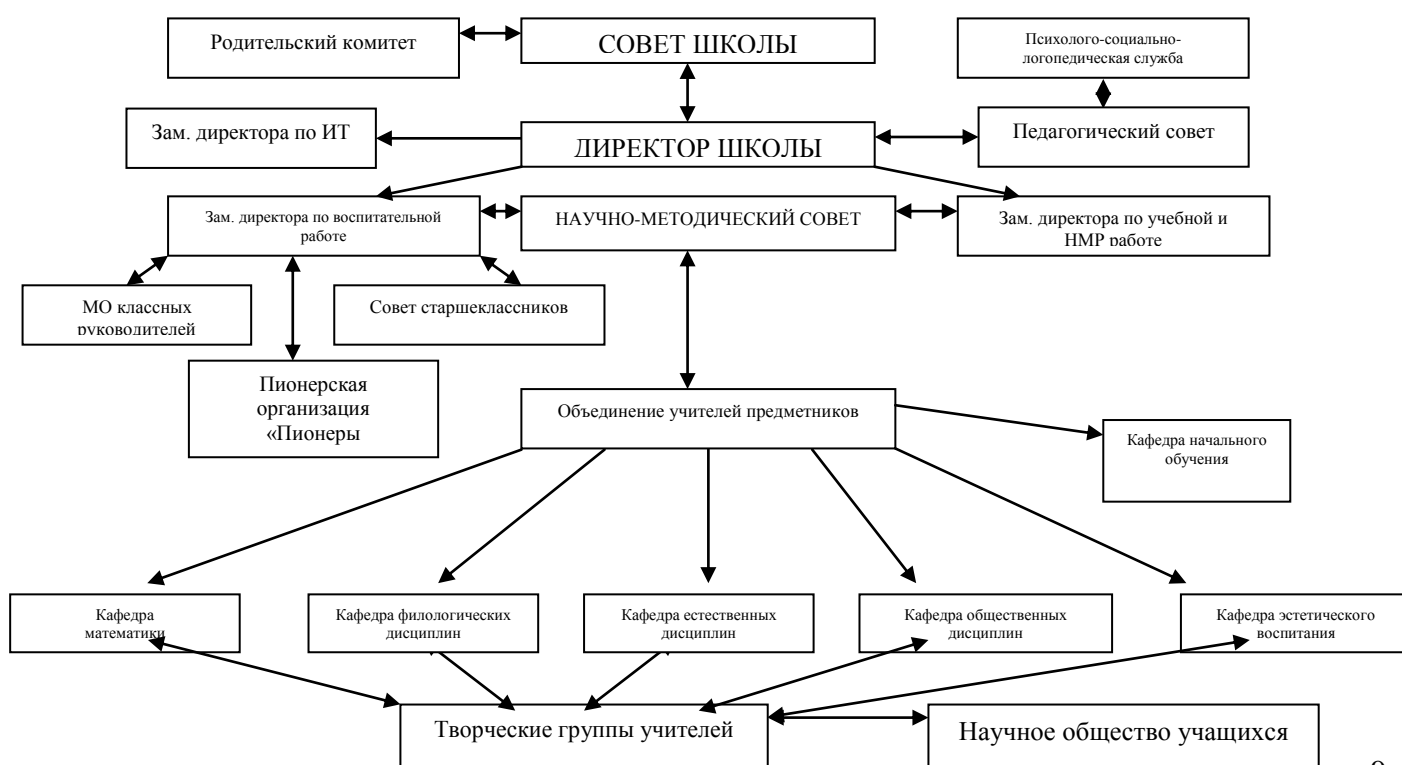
Родительский комитет

СОВЕТ ШКОЛЫ

Психолого-социально-логопедическая служба

Зам. директора по ИТ

ДИРЕКТОР ШКОЛЫ

Педагогический совет

Зам. директора по воспитательной работе

НАУЧНО-МЕТОДИЧЕСКИЙ СОВЕТ

Зам. директора по учебной и НМР работе

МО классных руководителей

Совет старшеклассников

Пионерская организация «Пионеры

Объединение учителей предметников

Кафедра начального обучения

Кафедра математики

Кафедра филологических дисциплин

Кафедра естественных дисциплин

Кафедра общественных дисциплин

Кафедра эстетического воспитания

Творческие группы учителей

Научное общество учащихся

9